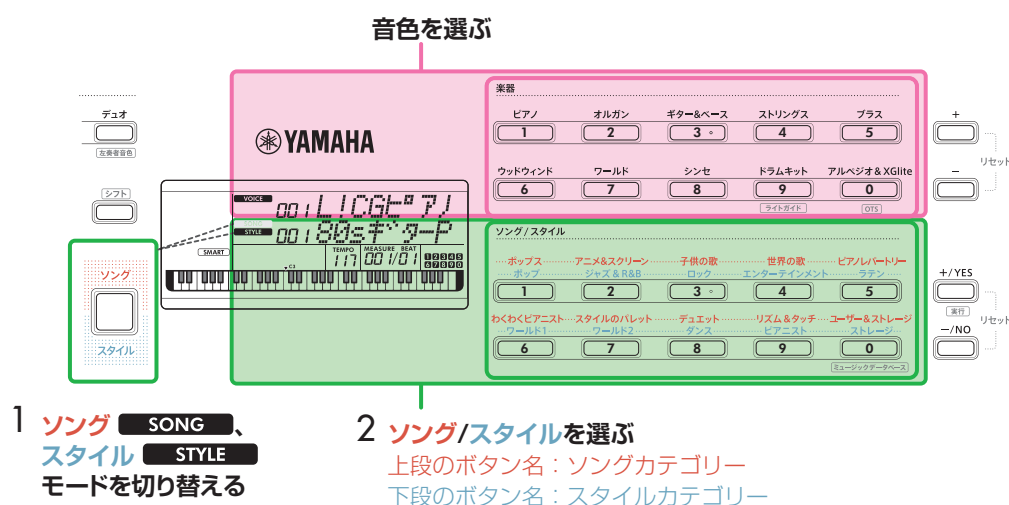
音色を選ぶ

デュオ
左奏者音色
シフト
ソング
スタイル

YAMAHA

VOICE 001 L!CGピアノ
STYLE 001 80sギター P
SMART
TEMPO 117 MEASURE BEAT 001/01
1 2 3 4 5
6 7 8 9 0
C3

楽器
ピアノ 1
オルガン 2
ギター&ベース 3
ストリングス 4
ブラス 5
ウッドウィンド 6
ワールド 7
シンセ 8
ドラムキット 9
ライトガイド
アルペジオ & XGlite 0
OTS

+
−
リセット

ソング / スタイル
ポップス ポップ 1
アニメ&スクリーン ジャズ & R&B 2
子供の歌 ロック 3
世界の歌 エンターテインメント 4
ピアノレパートリー ラテン 5
わくわくピアニスト ワールド1 6
スタイルのパレット ワールド2 7
デュエット ダンス 8
リズム & タッチ ピアニスト 9
ユーザー & ストレージ ストレージ 0
ミュージックデータベース

+/YES
実行
−/NO
リセット

1 ソング SONG 、 スタイル STYLE モードを切り替える

2 ソング/スタイルを選ぶ
上段のボタン名：ソングカテゴリー
下段のボタン名：スタイルカテゴリー